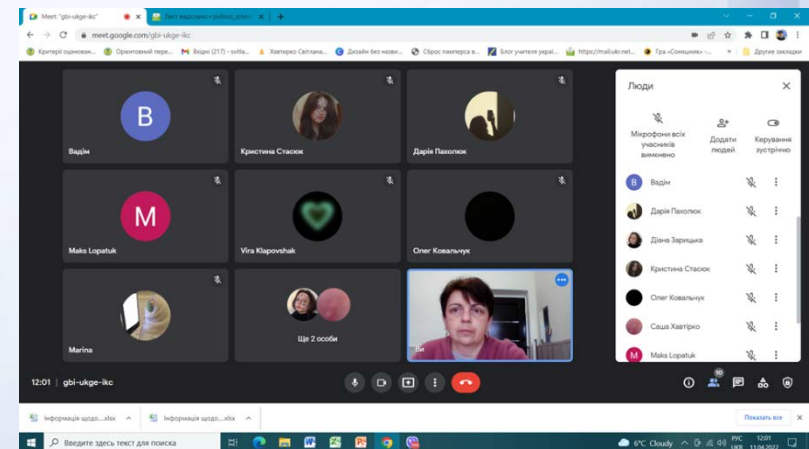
Meet: "gbi-ukge-ikc" | Звіт вирішено • pultoni_prizmi

meet.google.com/gbi-ukge-ikc

Критерії оцінюван... | Орієнтовний пере... | Вхідні (217) - svitla... | Хавтирко Світлана... | Дизайн без назви... | Сброс пампероа в... | Блог учителя украї... | https://mail.ukr.net... | Гра «Соняшник» -... | Другие закладки

B
Вадім

Кристина Стасюк

Дарія Пахолюк

M
Maks Lopatuk

Vira Klapovshak

Олег Ковальчук

Marina

Ще 2 особи

Ви

Люди

Мікрофони всіх учасників вимкнено

Додати людей

Керування зустріччю

Вадім
Дарія Пахолюк
Діана Зарицька
Кристина Стасюк
Олег Ковальчук
Саша Хавтірко
Maks Lopatuk

12:01 | gbi-ukge-ikc

10

Інформація щодо....xlsx
Інформація щодо....xlsx

Показать все

Введите здесь текст для поиска

6°C Cloudy

РУС UKR

12:01
11.04.2022